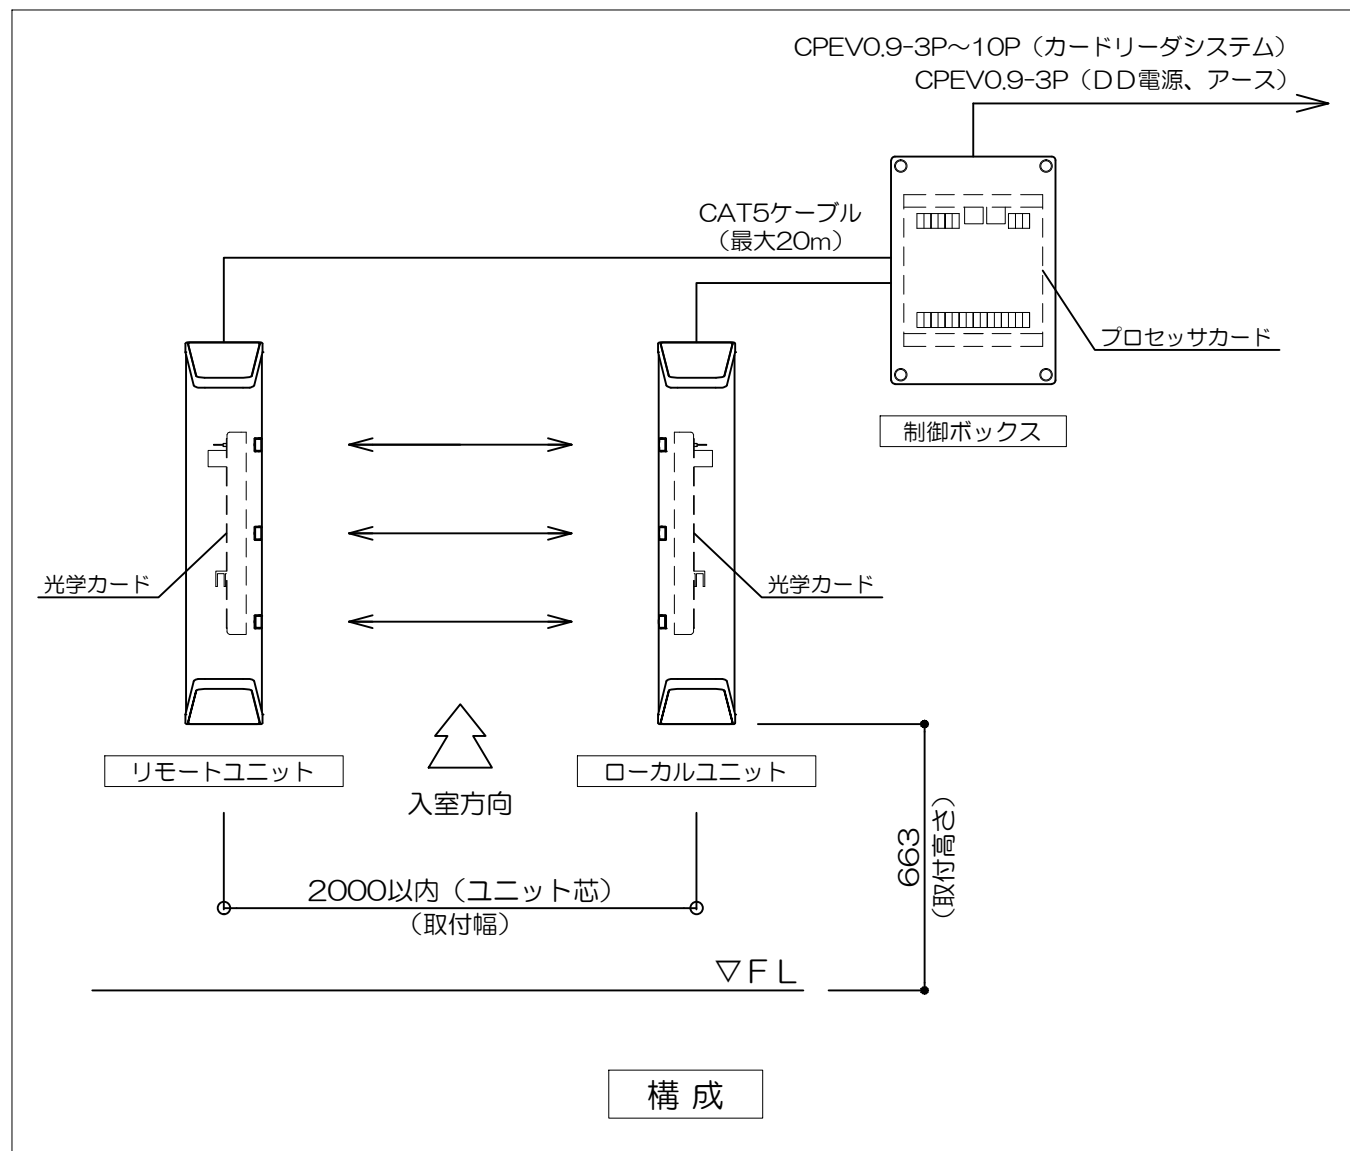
CPEV0.9-3P～10P（カードリーダシステム）
CPEV0.9-3P（DD電源、アース）

CAT5ケーブル
（最大20m）

プロセッサカード

制御ボックス

光学カード

光学カード

リモートユニット

入室方向

ローカルユニット

663
（取付高さ）

2000以内（ユニット芯）
（取付幅）

▽FL

構成